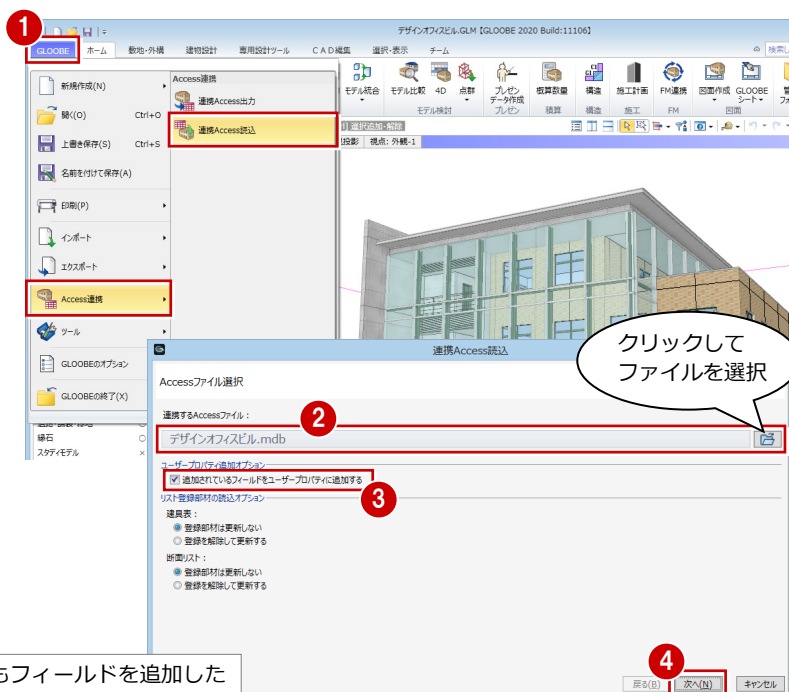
1
デザインオフィスビル.GLM【GLOOBE 2020 Build:11106】
GLOOBE ホーム 敷地・外構 建物設計 専用設計ツール CAD編集 選択・表示 チーム
検索し
新規作成(N)
開く(O) Ctrl+O
上書き保存(S) Ctrl+S
名前を付けて保存(A)
印刷(P)
インポート
エクスポート
Access連携
ツール
GLOOBEのオプション
GLOOBEの終了(X)
Access連携
連携Access出力
連携Access読込
モデル統合 モデル比較 4D 点群 プレゼンデータ作成 概算数量 構造 施工計画 FM連携 図面作成 GLOOBEシート
モデル検討 プレゼン 積算 構造 施工 FM 図面
選択追加・解除
投影 視点：外観-1
緑石
スタディモデル
連携Access読込
Accessファイル選択
クリックしてファイルを選択
連携するAccessファイル：
2
デザインオフィスビル.mdb
ユーザープロパティ追加オプション
追加されているフィールドをユーザープロパティに追加する
3
リスト登録部材の読込オプション
建具表：
登録部材は更新しない
登録を解除して更新する
断面リスト：
登録部材は更新しない
登録を解除して更新する
4
戻る(B) 次へ(N) キャンセル
もフィールドを追加した